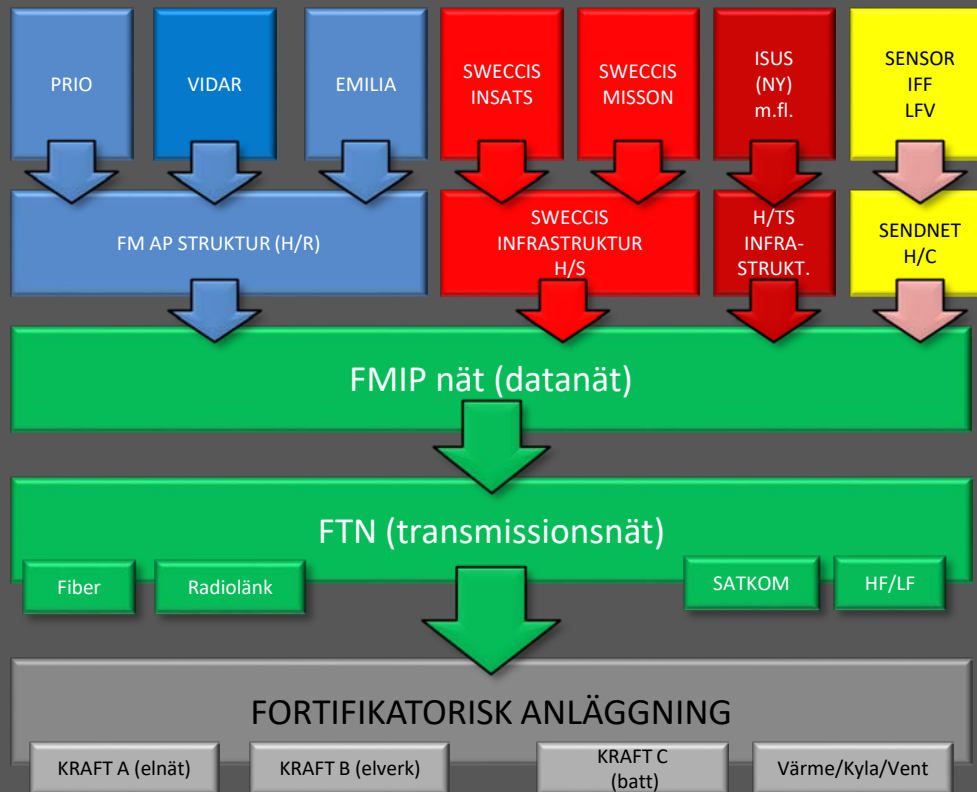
PRIO

VIDAR

EMILIA

SWECCIS INSATS

SWECCIS MISSON

ISUS (NY) m.fl.

SENSOR IFF LFV

FM AP STRUKTUR (H/R)

SWECCIS INFRASTRUKTUR H/S

H/TS INFRA-STRUKT.

SENDNET H/C

FMIP nät (datanät)

FTN (transmissionsnät)

Fiber

Radiolänk

SATKOM

HF/LF

FORTIFIKATORISK ANLÄGGNING

KRAFT A (elnät)

KRAFT B (elverk)

KRAFT C (batt)

Värme/Kyla/Vent